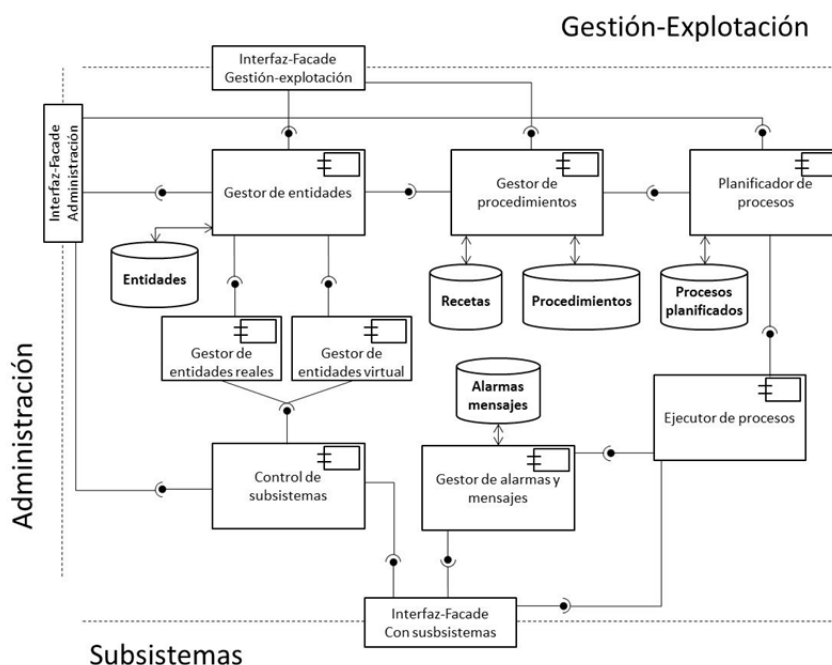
Gestión-Explotación

Interfaz-Facade
Gestión-explotación

Interfaz-Facade
Administración

Gestor de entidades

Gestor de procedimientos

Planificador de procesos

Entidades

Recetas

Procedimientos

Procesos planificados

Gestor de entidades reales

Gestor de entidades virtual

Alarmas mensajes

Ejecutor de procesos

Control de subsistemas

Gestor de alarmas y mensajes

Administración

Interfaz-Facade
Con susbsistemas

Subsistemas